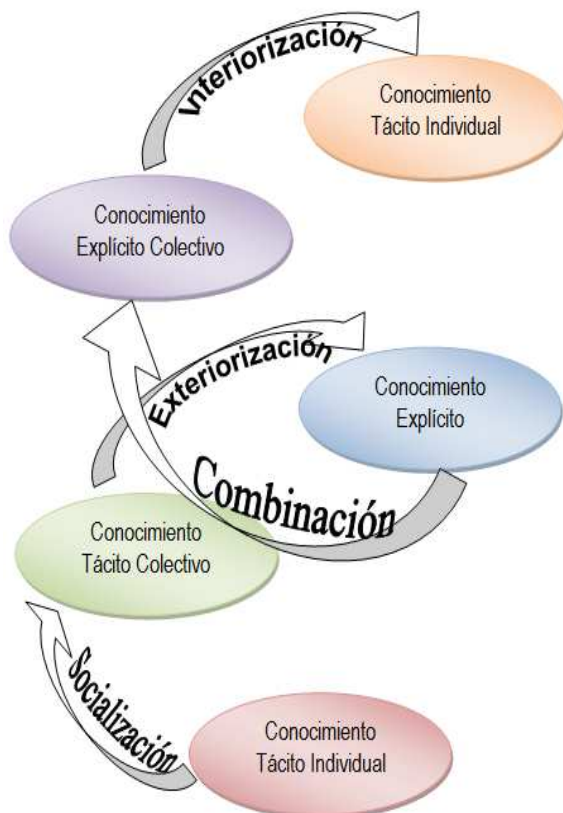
Interiorización

Conocimiento Tácito Individual

Conocimiento Explícito Colectivo

Exteriorización

Conocimiento Explícito

Combinación

Conocimiento Tácito Colectivo

Socialización

Conocimiento Tácito Individual